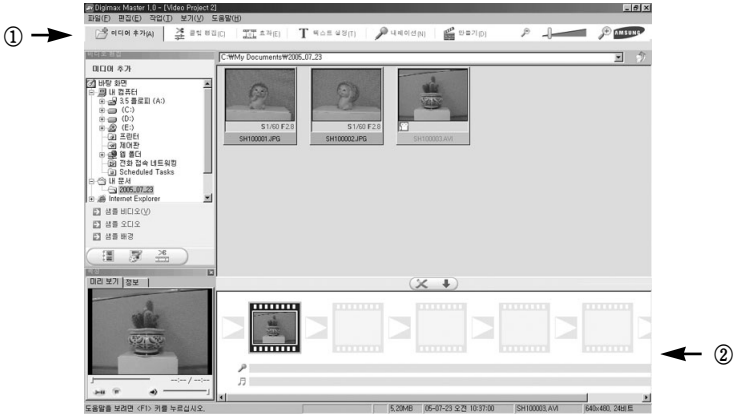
Digimax Master 1.0 - [Video Project 2]
파일(F) 편집(E) 작업(T) 보기(V) 도움말(H)
①
미디어 추가(A)
클립 편집(C)
효과(E)
텍스트 설정(T)
내레이션(N)
만들기(D)
SAMSUNG
미디어 추가
C:\My Documents\2005_07_23
바탕 화면
내 컴퓨터
3.5 플로피 (A:)
(C:)
(D:)
(E:)
프린터
제어판
웹 폴더
전화 접속 네트워킹
Scheduled Tasks
내 문서
2005_07_23
Internet Explorer
샘플 비디오(V)
샘플 오디오
샘플 배경
S1/60 F2.8
SH100001.JPG
S1/60 F2.8
SH100002.JPG
SH100003.AVI
미리 보기
정보
②
도움말을 보려면 <F1> 키를 누르십시오.
5.20MB
05-07-23 오전 10:37:00
SH100003.AVI
640x480, 24비트